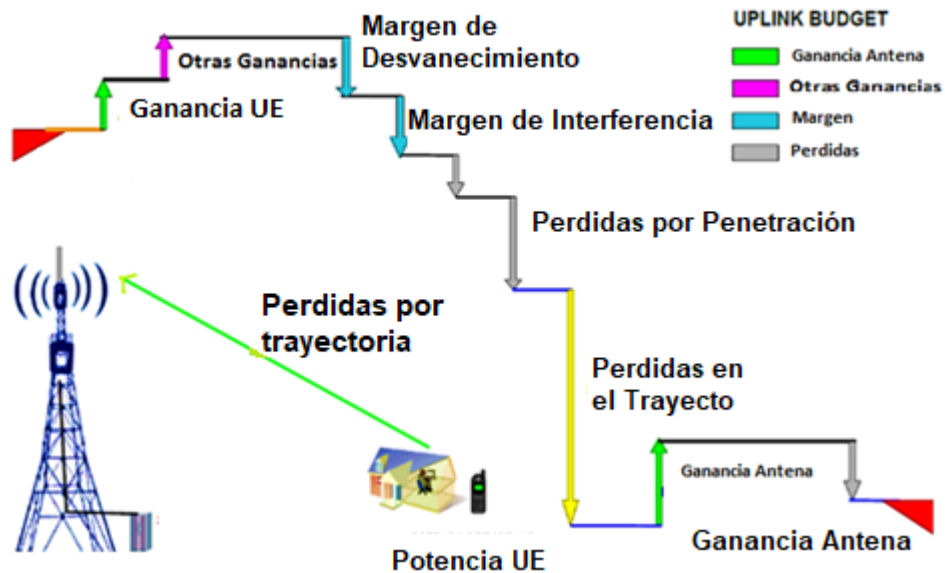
UPLINK BUDGET

Ganancia Antena
Otras Ganancias
Margen
Perdidas

Otras Ganancias

Margen de Desvanecimiento

Ganancia UE

Margen de Interferencia

Perdidas por Penetración

Perdidas por trayectoria

Perdidas en el Trayecto

Ganancia Antena

Potencia UE

Ganancia Antena